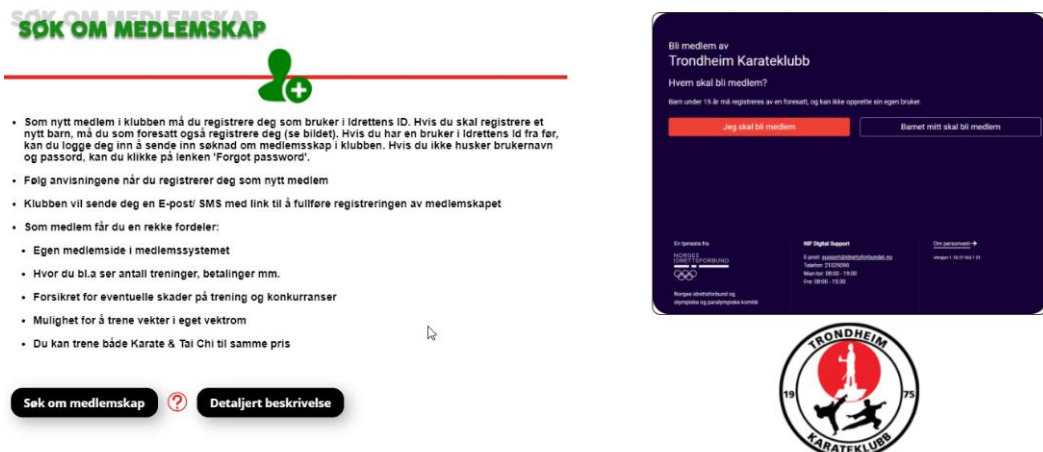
SØK OM MEDLEMSKAP

• Som nytt medlem i klubben må du registrere deg som bruker i Idrettens ID. Hvis du skal registrere et nytt barn, må du som foresatt også registrere deg (se bildet). Hvis du har en bruker i Idrettens Id fra før, kan du logge deg inn å sende inn søknad om medlemsskap i klubben. Hvis du ikke husker brukernavn og passord, kan du klikke på lenken 'Forgot password'.

• Følg anvisningene når du registrerer deg som nytt medlem

• Klubben vil sende deg en E-post/ SMS med link til å fullføre registreringen av medlemskapet

• Som medlem får du en rekke fordeler:

• Egen medlemside i medlemssystemet

• Hvor du bl.a ser antall treninger, betalinger mm.

• Forsikret for eventuelle skader på trening og konkurranser

• Mulighet for å trene vekter i eget vektrom

• Du kan trene både Karate & Tai Chi til samme pris

Søk om medlemskap

?

Detaljert beskrivelse

Bli medlem av

Trondheim Karateklubb

Hvem skal bli medlem?

Barn under 15 år må registreres av en foresatt, og kan ikke opprette sin egen bruker.

Jeg skal bli medlem

Barnet mitt skal bli medlem

En tjeneste fra

NORGES IDRETTSFORBUND

Norges idrettsforbund og olympiske og paralympiske komité

NIF Digital Support

E-post: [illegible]

Telefon: 21029090

Man-tor: 08:00 - 19:00

Fre: 08:00 - 15:30

Om personvern →

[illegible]

TRONDHEIM

19

75

KARATEKLUBB